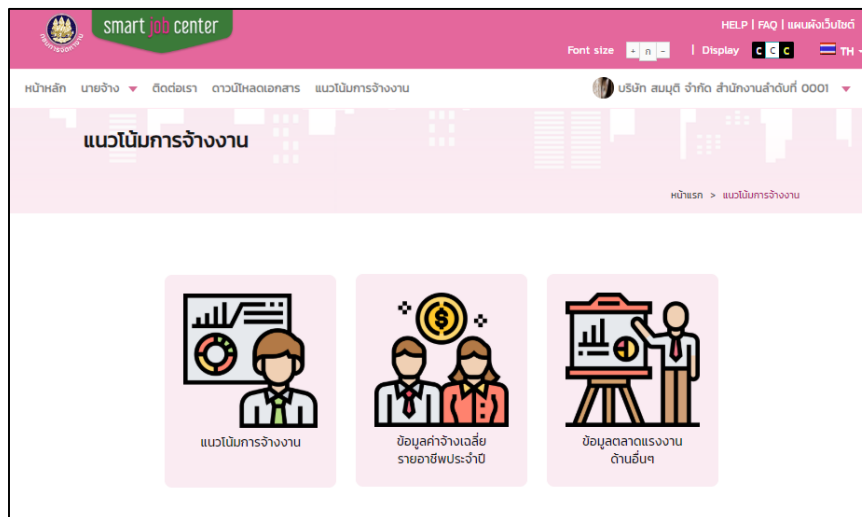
กรมการจัดหางาน

smart job center

HELP | FAQ | แผนผังเว็บไซต์

Font size + ก -

| Display C C C

TH

หน้าหลัก นายจ้าง ติดต่อเรา ดาวน์โหลดเอกสาร แนวโน้มการจ้างงาน

บริษัท สมมุติ จำกัด สำนักงานลำดับที่ 0001

แนวโน้มการจ้างงาน

หน้าแรก > แนวโน้มการจ้างงาน

แนวโน้มการจ้างงาน

ข้อมูลค่าจ้างเฉลี่ย รายอาชีพประจำปี

ข้อมูลตลาดแรงงาน ด้านอื่นๆ